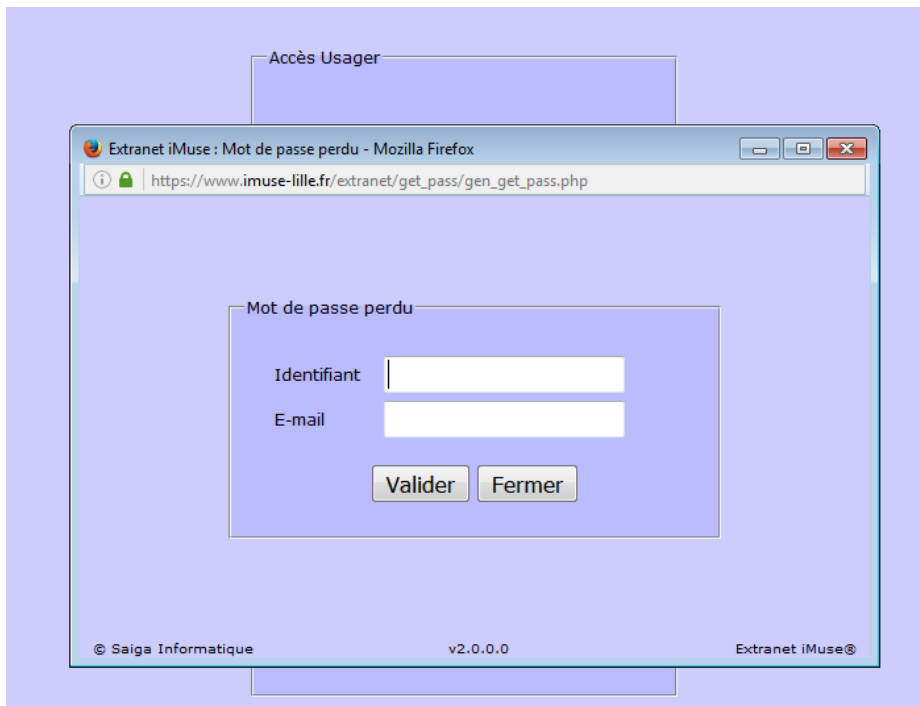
Accès Usager

Extranet iMuse : Mot de passe perdu - Mozilla Firefox

https://www.imuse-lille.fr/extranet/get_pass/gen_get_pass.php

Mot de passe perdu

Identifiant

E-mail

Valider Fermer

© Saiga Informatique v2.0.0.0 Extranet iMuse®